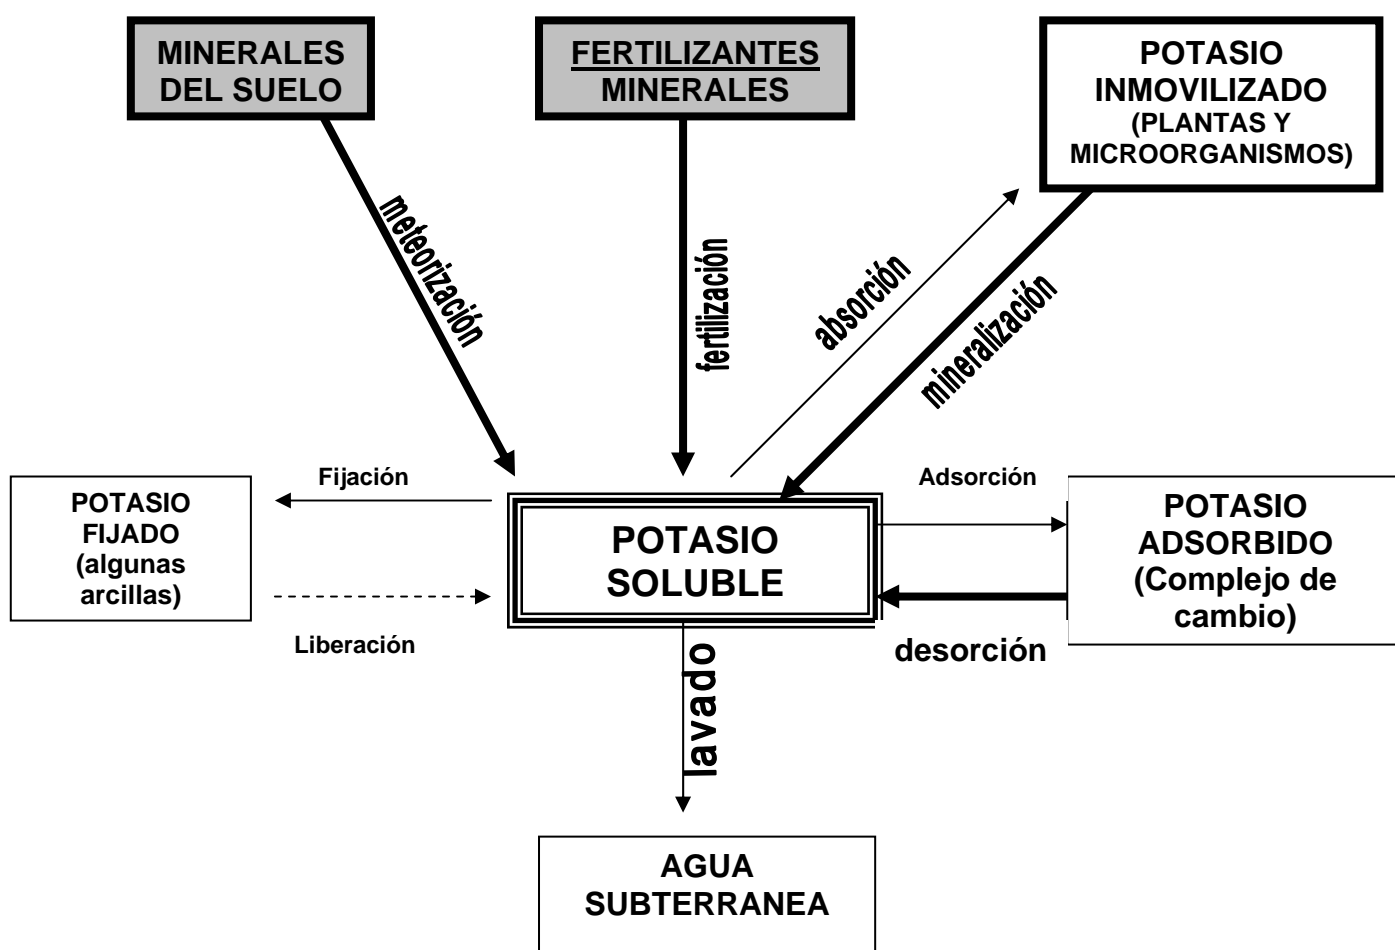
MINERALES DEL SUELO

FERTILIZANTES MINERALES

POTASIO INMOVILIZADO (PLANTAS Y MICROORGANISMOS)

meteorización

fertilización

absorción

mineralización

Fijación

POTASIO FIJADO (algunas arcillas)

Liberación

POTASIO SOLUBLE

Adsorción

POTASIO ADSORBIDO (Complejo de cambio)

desorción

lavado

AGUA SUBTERRANEA